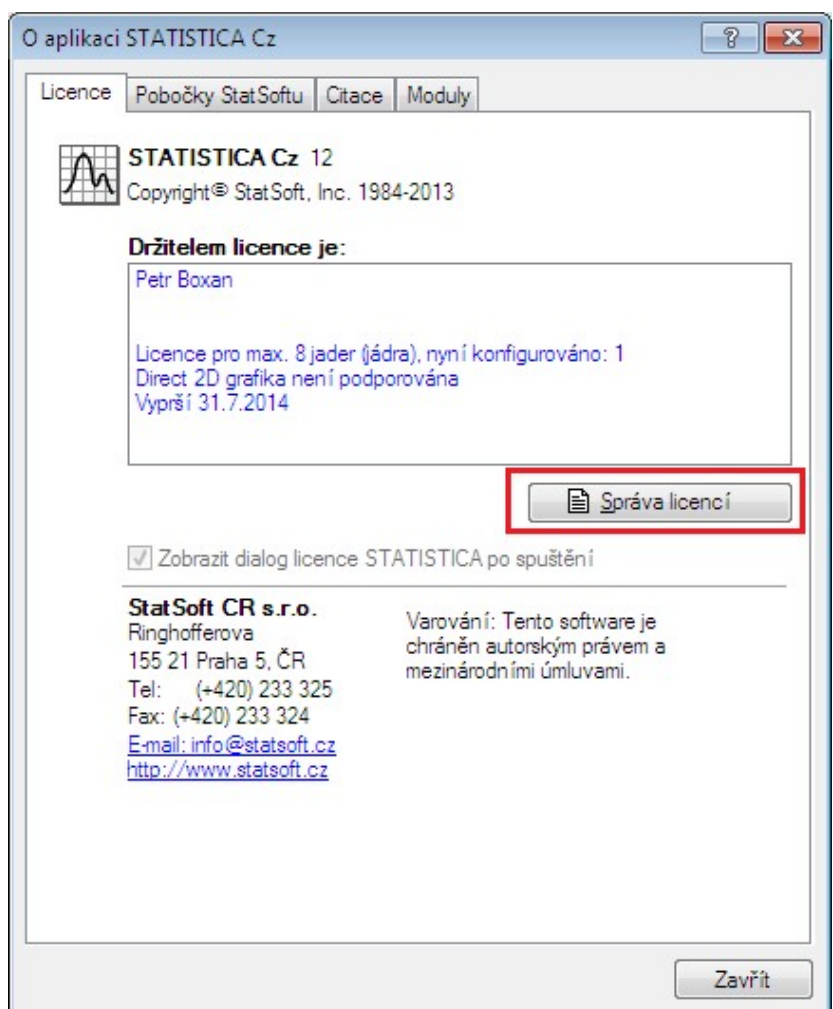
O aplikaci STATISTICA Cz

?

Licence | Pobočky StatSoftu | Citace | Moduly

STATISTICA Cz 12
Copyright© StatSoft, Inc. 1984-2013

Držitelem licence je:

Petr Boxan

Licence pro max. 8 jader (jádra), nyní konfigurováno: 1
Direct 2D grafika není podporována
Vyprší 31.7.2014

Správa licencí

Zobrazit dialog licence STATISTICA po spuštění

StatSoft CR s.r.o.
Ringhofferova
155 21 Praha 5, ČR
Tel: (+420) 233 325
Fax: (+420) 233 324
E-mail: info@statsoft.cz
http://www.statsoft.cz

Varování: Tento software je chráněn autorským právem a mezinárodními úmluvami.

Zavřít